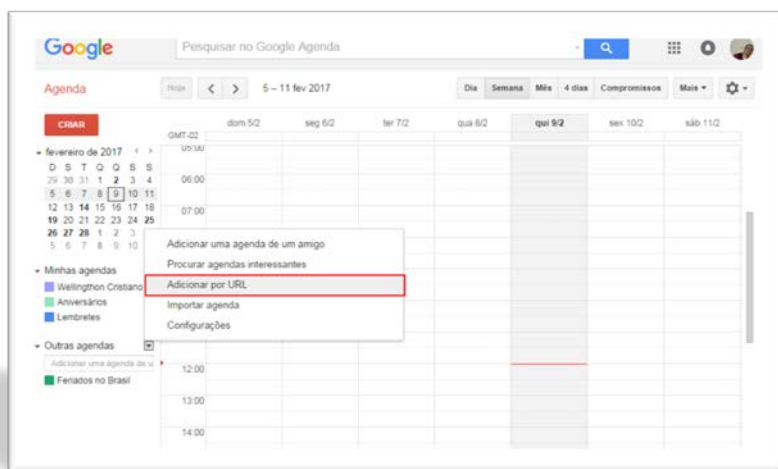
Google

Pesquisar no Google Agenda

Agenda

Hoje

5 – 11 fev 2017

Dia Semana Mês 4 dias Compromissos Mais

CRIAR

GMT-02

dom 5/2 seg 6/2 ter 7/2 qua 8/2 qui 9/2 sex 10/2 sáb 11/2

fevereiro de 2017

| D | S | T | Q | Q | S | S |
|---|---|---|---|---|---|---|
| 29 | 30 | 31 | 1 | 2 | 3 | 4 |
| 5 | 6 | 7 | 8 | 9 | 10 | 11 |
| 12 | 13 | 14 | 15 | 16 | 17 | 18 |
| 19 | 20 | 21 | 22 | 23 | 24 | 25 |
| 26 | 27 | 28 | 1 | 2 | 3 | |
| 5 | 6 | 7 | 8 | 9 | 10 | |

05:00
06:00
07:00

Minhas agendas
Wellingthon Cristiano
Aniversários
Lembretes

Outras agendas
Adicionar uma agenda de u
Feriados no Brasil

Adicionar uma agenda de um amigo
Procurar agendas interessantes
Adicionar por URL
Importar agenda
Configurações

12:00
13:00
14:00